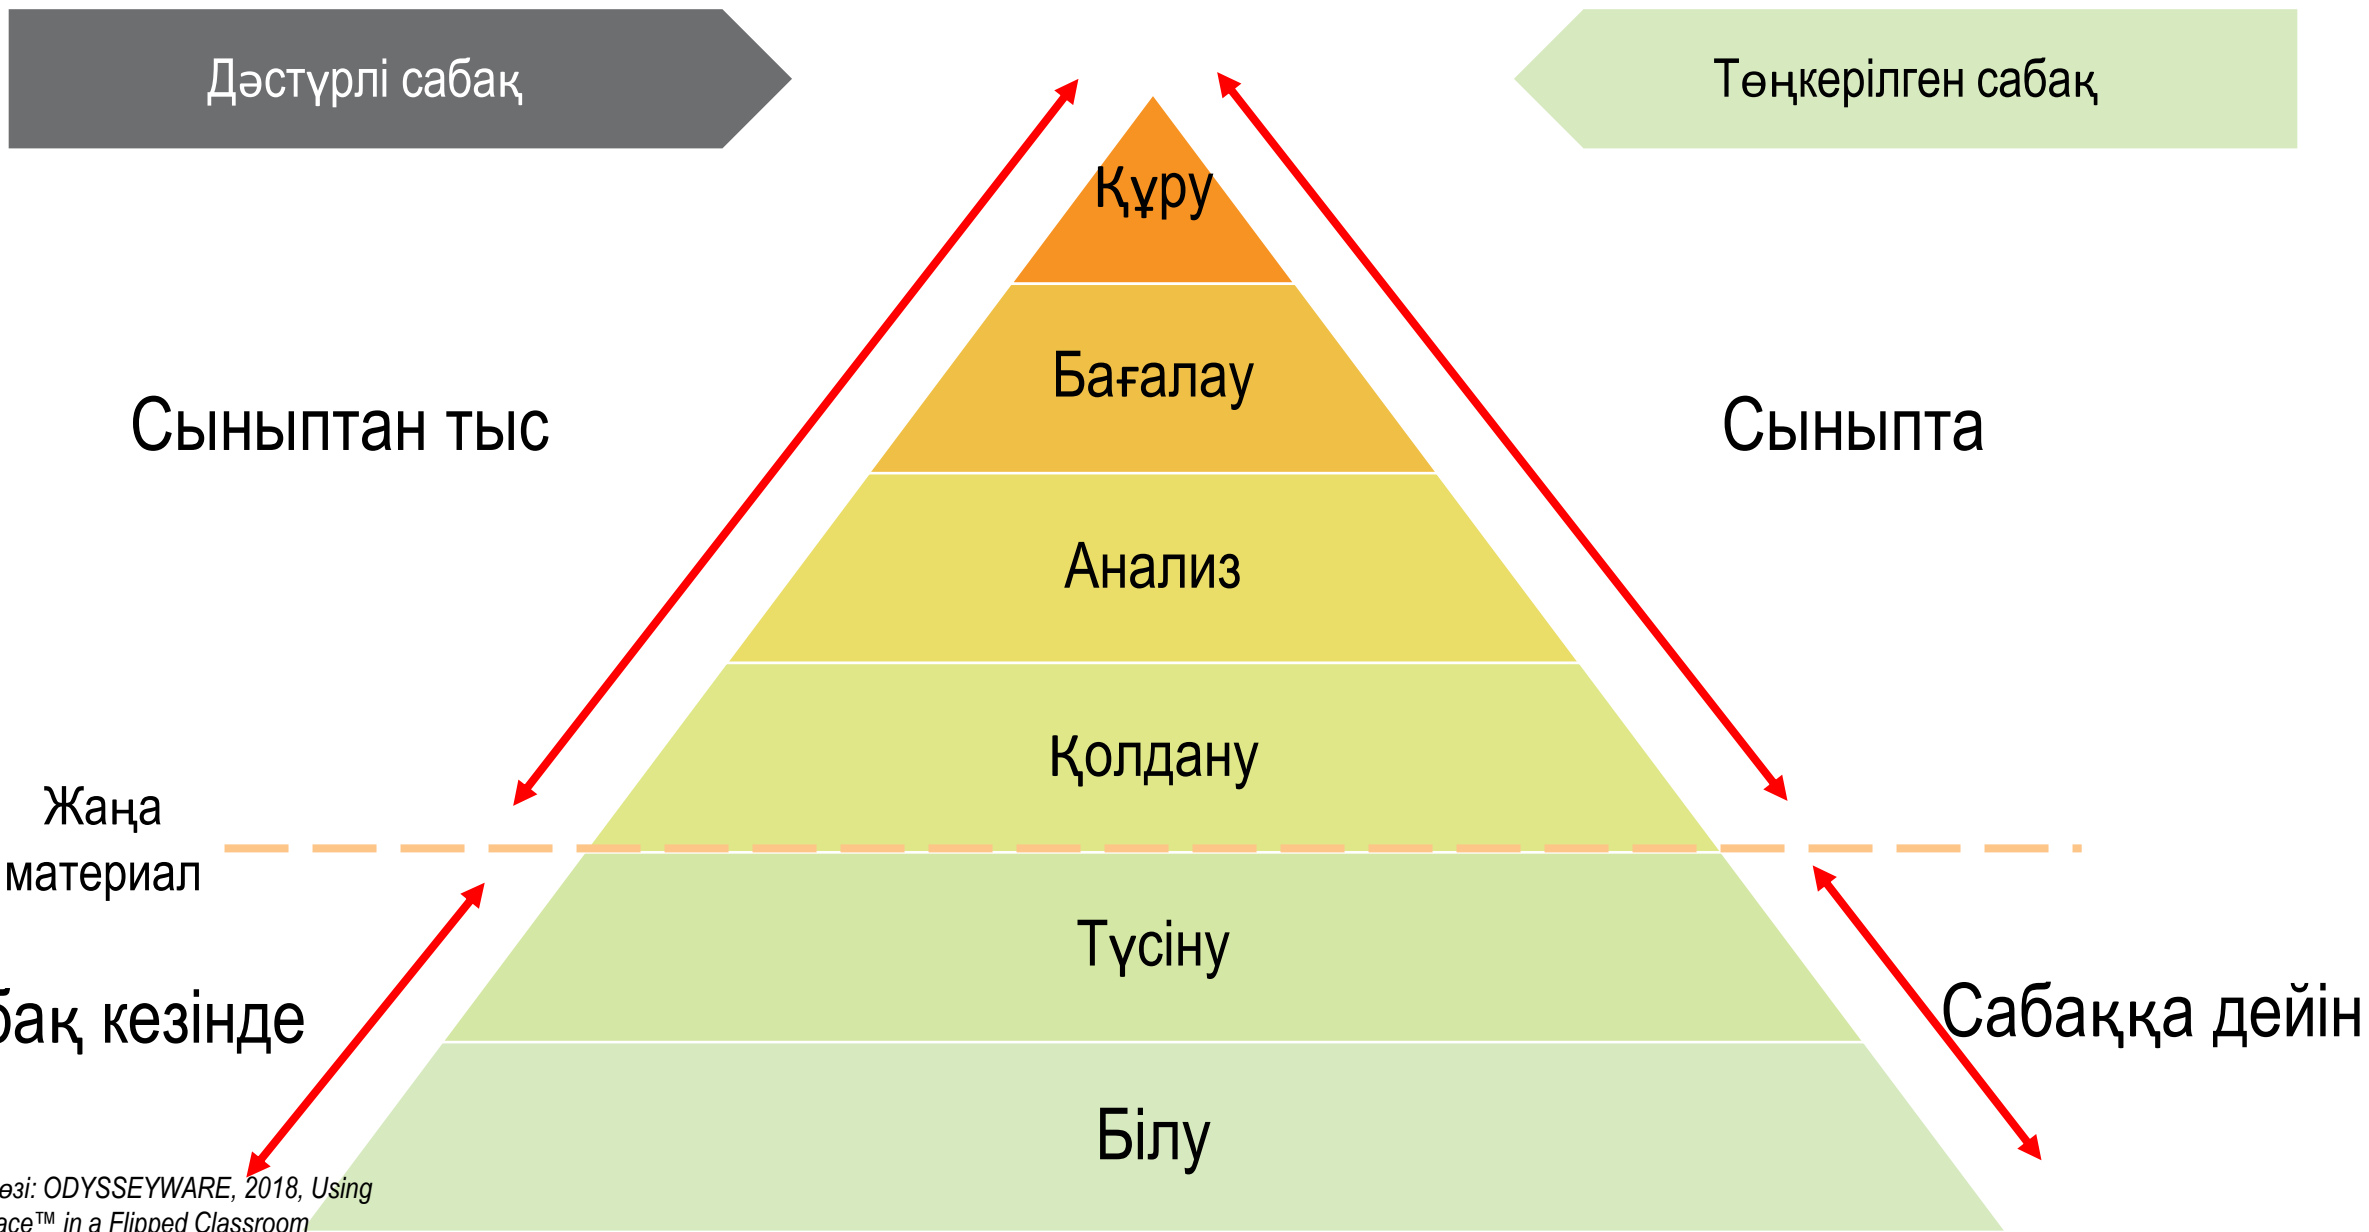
Дәстүрлі сабақ

Төңкерілген сабақ

Құру

Бағалау

Анализ

Қолдану

Түсіну

Білу

Сыныптан тыс

Сыныпта

Жаңа материал

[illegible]бақ кезінде

Сабаққа дейін

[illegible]езі: ODYSSEYWARE, 2018, Using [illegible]ace™ in a Flipped Classroom